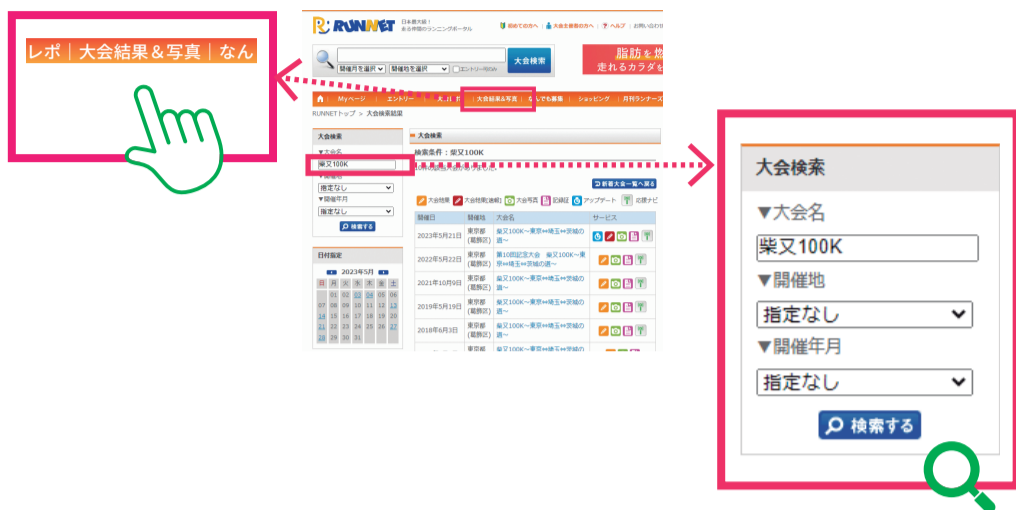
レポ ｜ 大会結果＆写真 ｜ なん

RUNNET 日本最大級！走る仲間のランニングポータル
初めての方へ 大会主催者の方へ ヘルプ お問い合わせ

開催月を選択 開催地を選択 エントリー受付中 大会検索

脂肪を燃 走れるカラダを

My ページ エントリー 大会結果＆写真 なんでも募集 ショッピング 月刊ランナーズ

RUNNETトップ ＞ 大会検索結果

大会検索
▼大会名
柴又100K
▼開催地
指定なし
▼開催年月
指定なし
検索する

日付指定
2023年5月

| 日 | 月 | 火 | 水 | 木 | 金 | 土 |
|---|---|---|---|---|---|---|
| | 01 | 02 | 03 | 04 | 05 | 06 |
| 07 | 08 | 09 | 10 | 11 | 12 | 13 |
| 14 | 15 | 16 | 17 | 18 | 19 | 20 |
| 21 | 22 | 23 | 24 | 25 | 26 | 27 |
| 28 | 29 | 30 | 31 | | | |

大会検索
検索条件：柴又100K

新着大会一覧へ戻る

大会情報 大会結果(速報) 大会写真 記録証 アップデート 応援ナビ

| 開催日 | 開催地 | 大会名 | サービス |
|---|---|---|---|
| 2023年5月21日 | 東京都(葛飾区) | 柴又100K〜東京⇔埼玉⇔茨城の道〜 | |
| 2022年5月22日 | 東京都(葛飾区) | 第10回記念大会 柴又100K〜東京⇔埼玉⇔茨城の道〜 | |
| 2021年10月9日 | 東京都(葛飾区) | 柴又100K〜東京⇔埼玉⇔茨城の道〜 | |
| 2019年5月19日 | 東京都(葛飾区) | 柴又100K〜東京⇔埼玉⇔茨城の道〜 | |
| 2018年6月3日 | 東京都(葛飾区) | 柴又100K〜東京⇔埼玉⇔茨城の道〜 | |
| | 東京都 | 柴又100K〜東京⇔埼玉⇔茨城の | |

大会検索
▼大会名
柴又100K
▼開催地
指定なし
▼開催年月
指定なし
検索する